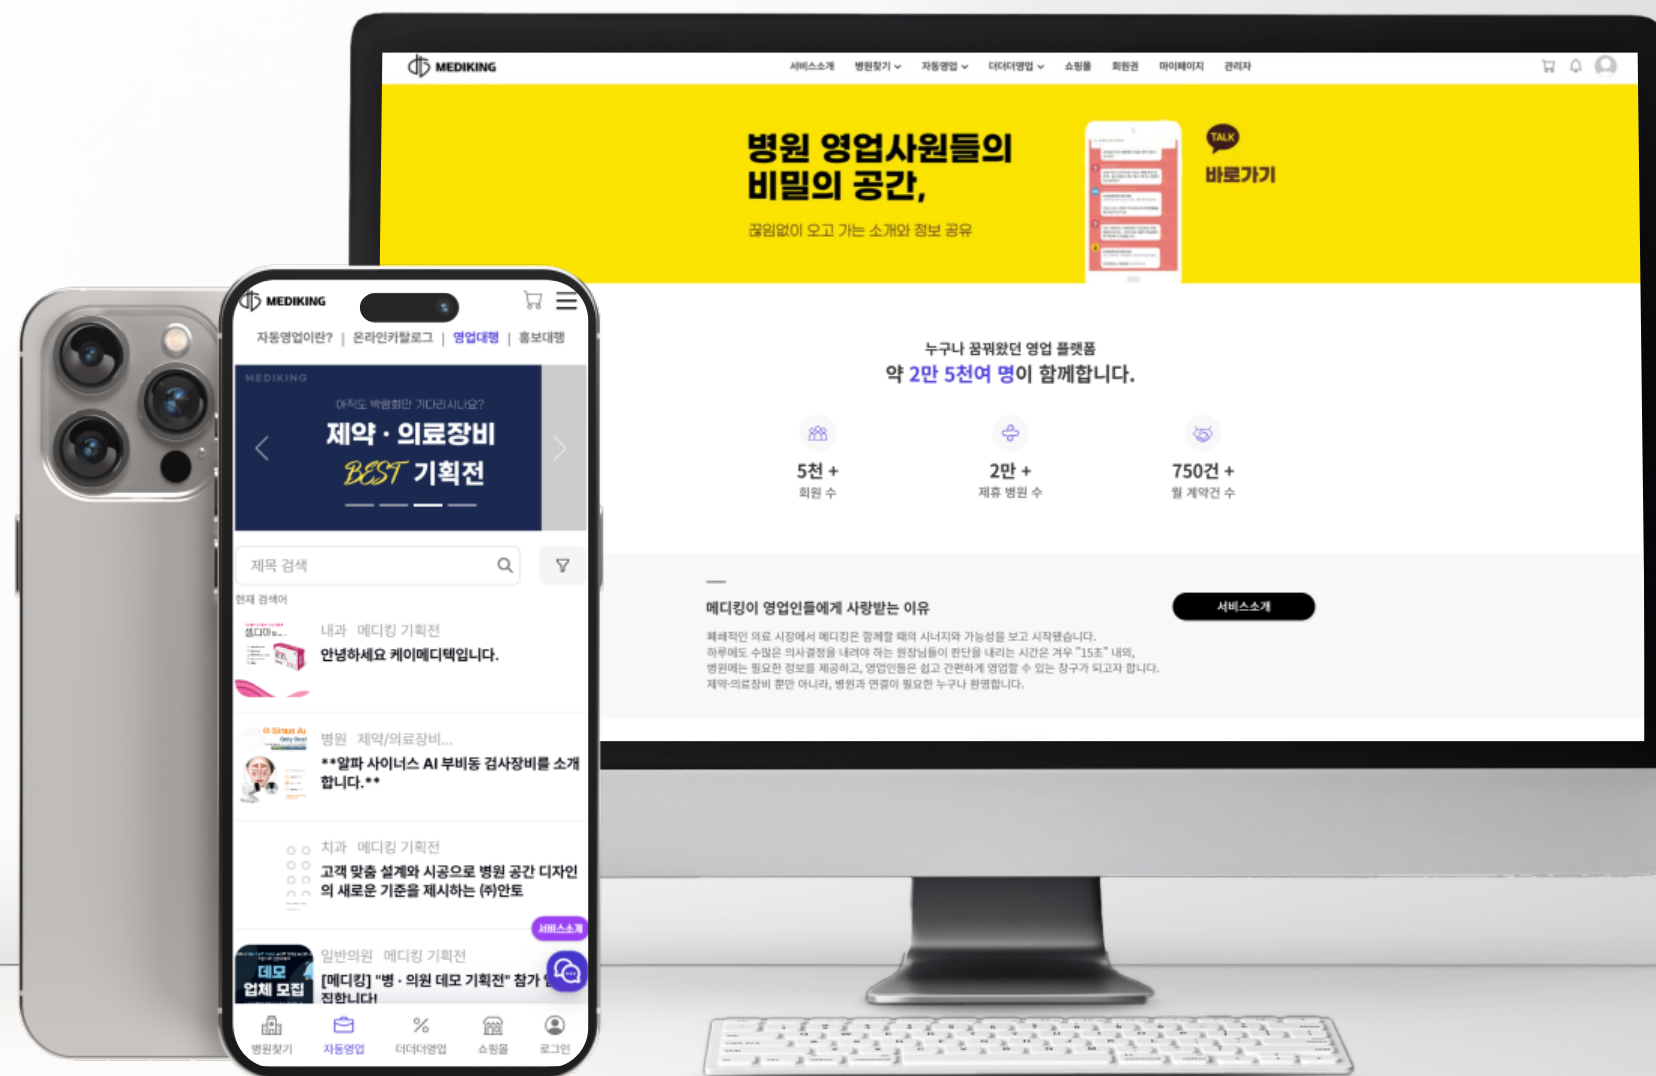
MEDIKING

서비스소개 병원찾기 자동영업 더더더영업 쇼핑몰 회원권 마이페이지 관리자

병원 영업사원들의 비밀의 공간,

끊임없이 오고 가는 소개와 정보 공유

TALK

바로가기

누구나 꿈꿔왔던 영업 플랫폼

약 2만 5천여 명이 함께합니다.

5천 +
회원 수

2만 +
제휴 병원 수

750건 +
월 계약건 수

메디킹이 영업인들에게 사랑받는 이유

서비스소개

폐쇄적인 의료 시장에서 메디킹은 함께할 때의 시너지와 가능성을 보고 시작했습니다. 하루에도 수많은 의사결정을 내려야 하는 원장님들이 판단을 내리는 시간은 겨우 "15초" 내외, 병원에는 필요한 정보를 제공하고, 영업인들은 쉽고 간편하게 영업할 수 있는 창구가 되고자 합니다. 제약·의료장비 뿐만 아니라, 병원과 연결이 필요한 누구나 환영합니다.

MEDIKING

자동영업이란? | 온라인카탈로그 | 영업대행 | 홍보대행

MEDIKING

아직도 박람회만 기다리시나요?

제약 · 의료장비

BEST 기획전

제목 검색

현재 검색어

내과 메디킹 기획전
안녕하세요 케이메디텍입니다.

병원 제약/의료장비...
**알파 사이너스 AI 부비동 검사장비를 소개합니다.**

치과 메디킹 기획전
고객 맞춤 설계와 시공으로 병원 공간 디자인의 새로운 기준을 제시하는 (주)안토

서비스소개

데모 업체 모집

일반의원 메디킹 기획전
[메디킹] "병 · 의원 데모 기획전" 참가 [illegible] 진합니다!

병원찾기 자동영업 더더더영업 쇼핑몰 로그인